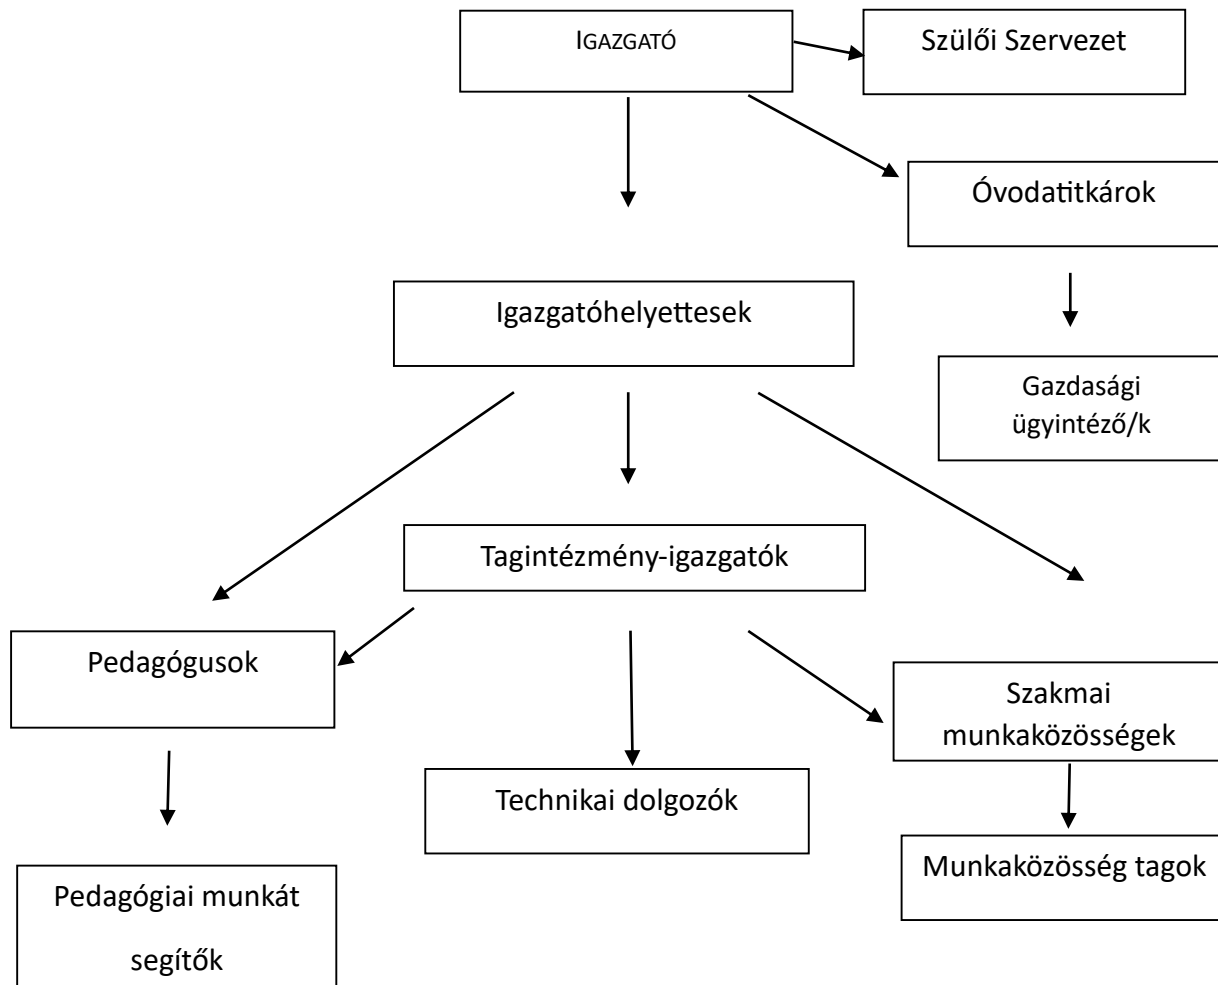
IGAZGATÓ

Szülői Szervezet

Óvodatitkárok

Igazgatóhelyettesek

Gazdasági ügyintéző/k

Tagintézmény-igazgatók

Pedagógusok

Szakmai munkaközösségek

Technikai dolgozók

Munkaközösség tagok

Pedagógiai munkát segítők